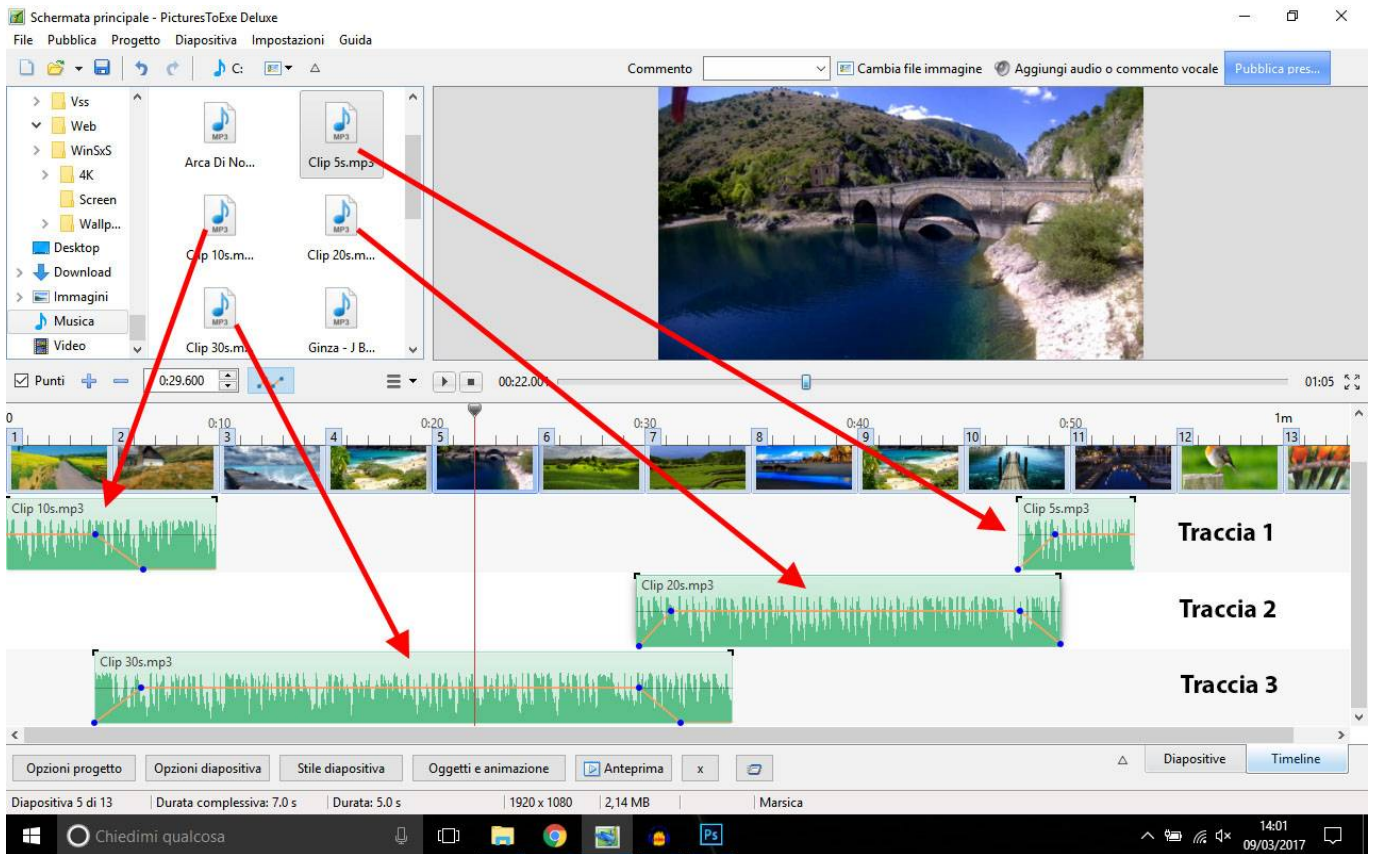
Schermata principale - PicturesToExe Deluxe

File Pubblica Progetto Diapositiva Impostazioni Guida

C:

Commento

Cambia file immagine

Aggiungi audio o commento vocale

Pubblica pres...

Vss
Web
WinSxS
4K
Screen
Wallp...
Desktop
Download
Immagini
Musica
Video

MP3
Arca Di No...
MP3
Clip 5s.mp3
MP3
Clip 10s.m...
MP3
Clip 20s.m...
MP3
Clip 30s.m...
MP3
Ginza - J B...

Punti

0:29.600

00:22.00

01:05

0 0:10 0:20 0:30 0:40 0:50 1m

1 2 3 4 5 6 7 8 9 10 11 12 13

Clip 10s.mp3

Clip 5s.mp3

Traccia 1

Clip 20s.mp3

Traccia 2

Clip 30s.mp3

Traccia 3

Opzioni progetto | Opzioni diapositiva | Stile diapositiva | Oggetti e animazione | Anteprima | x

Diapositive | Timeline

Diapositiva 5 di 13 | Durata complessiva: 7.0 s | Durata: 5.0 s | 1920 x 1080 | 2,14 MB | Marsica

Chiedimi qualcosa

Ps

14:01
09/03/2017